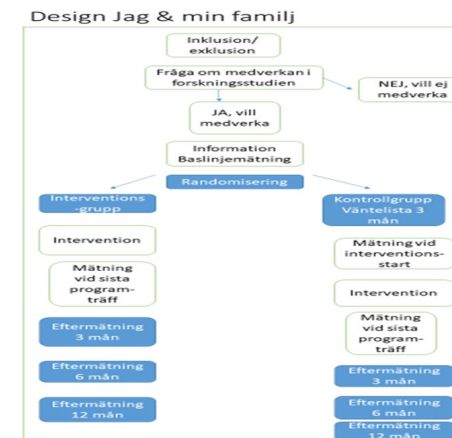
Design Jag & min familj

Inklusion/ exklusion

Fråga om medverkan i forskningsstudien

NEJ, vill ej medverka

JA, vill medverka

Information Baslinjemätning

Randomisering

Interventions -grupp

Intervention

Mätning vid sista program-träff

Eftermätning 3 mån

Eftermätning 6 mån

Eftermätning 12 mån

Kontrollgrupp Väntelista 3 mån

Mätning vid interventions-start

Intervention

Mätning vid sista program-träff

Eftermätning 3 mån

Eftermätning 6 mån

Eftermätning 12 mån